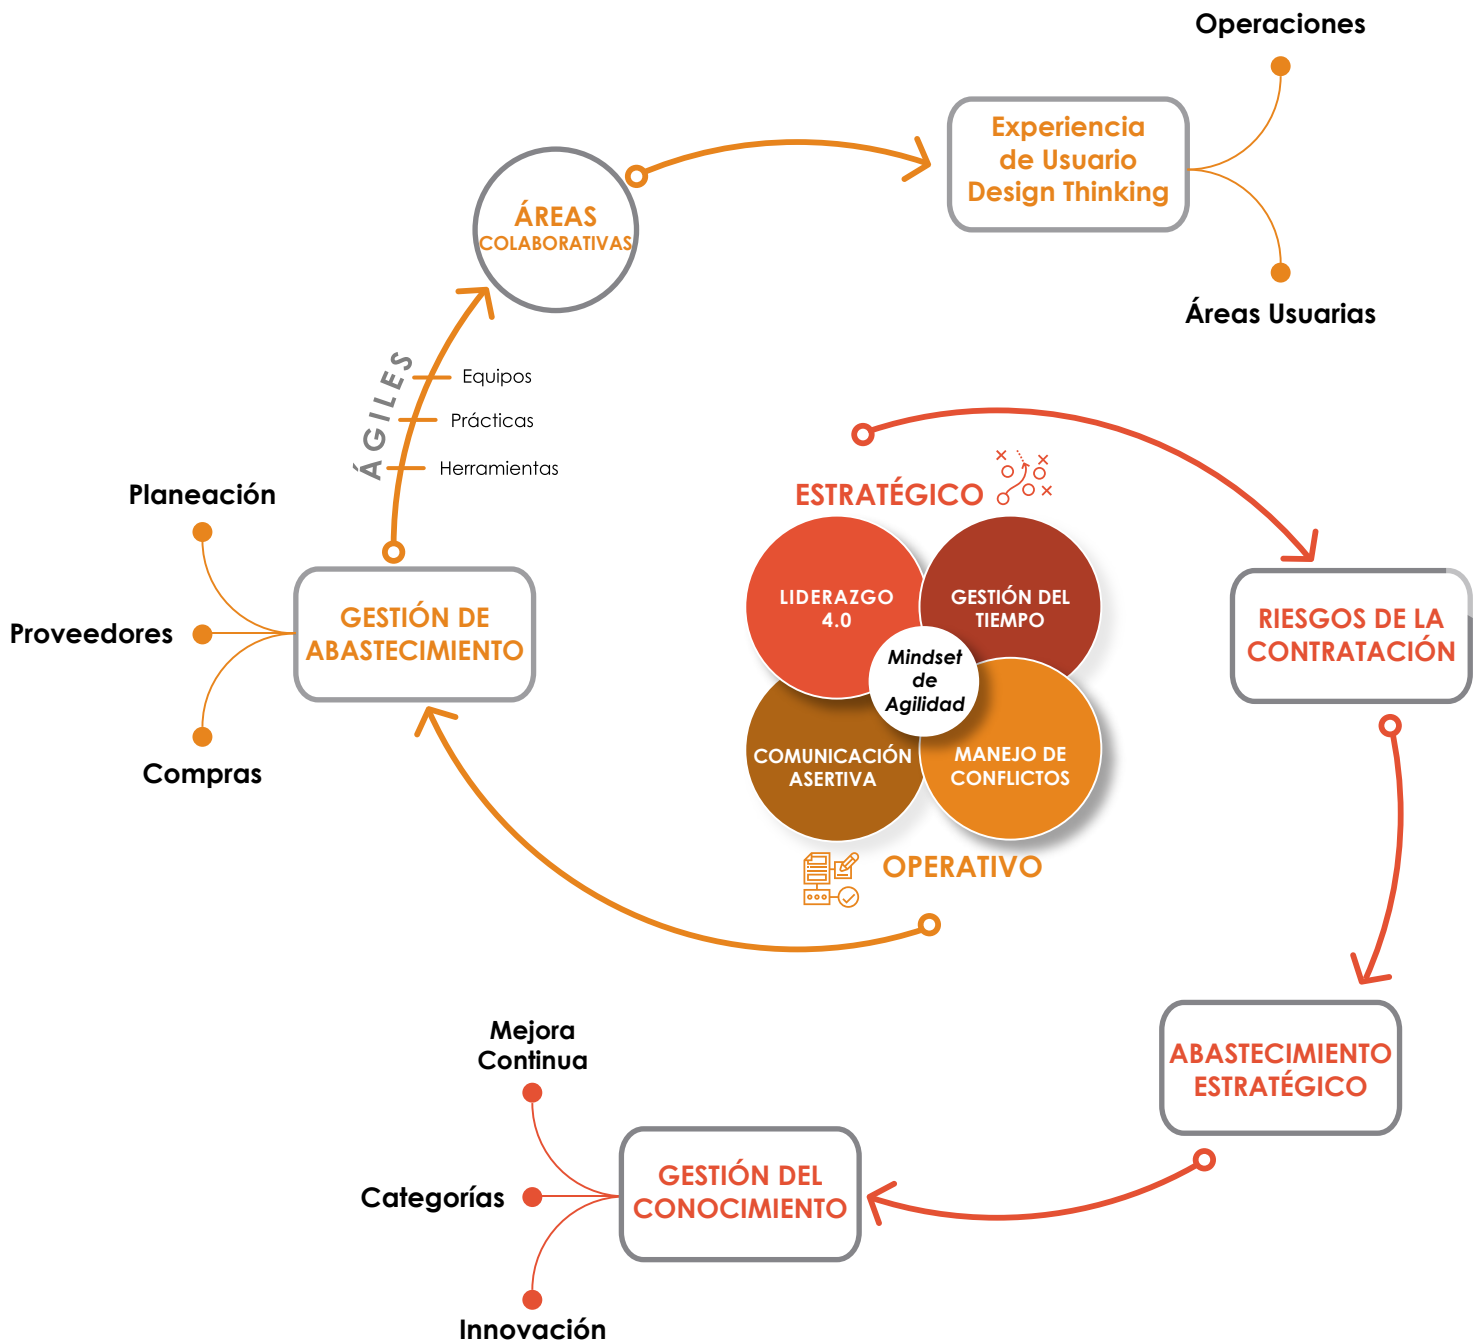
Operaciones

Experiencia de Usuario Design Thinking

Áreas Usuarias

ÁREAS COLABORATIVAS

ÁGILES

Equipos

Prácticas

Herramientas

ESTRATÉGICO

LIDERAZGO 4.0

GESTIÓN DEL TIEMPO

Mindset de Agilidad

COMUNICACIÓN ASERTIVA

MANEJO DE CONFLICTOS

OPERATIVO

Planeación

Proveedores

GESTIÓN DE ABASTECIMIENTO

Compras

RIESGOS DE LA CONTRATACIÓN

ABASTECIMIENTO ESTRATÉGICO

Mejora Continua

Categorías

GESTIÓN DEL CONOCIMIENTO

Innovación